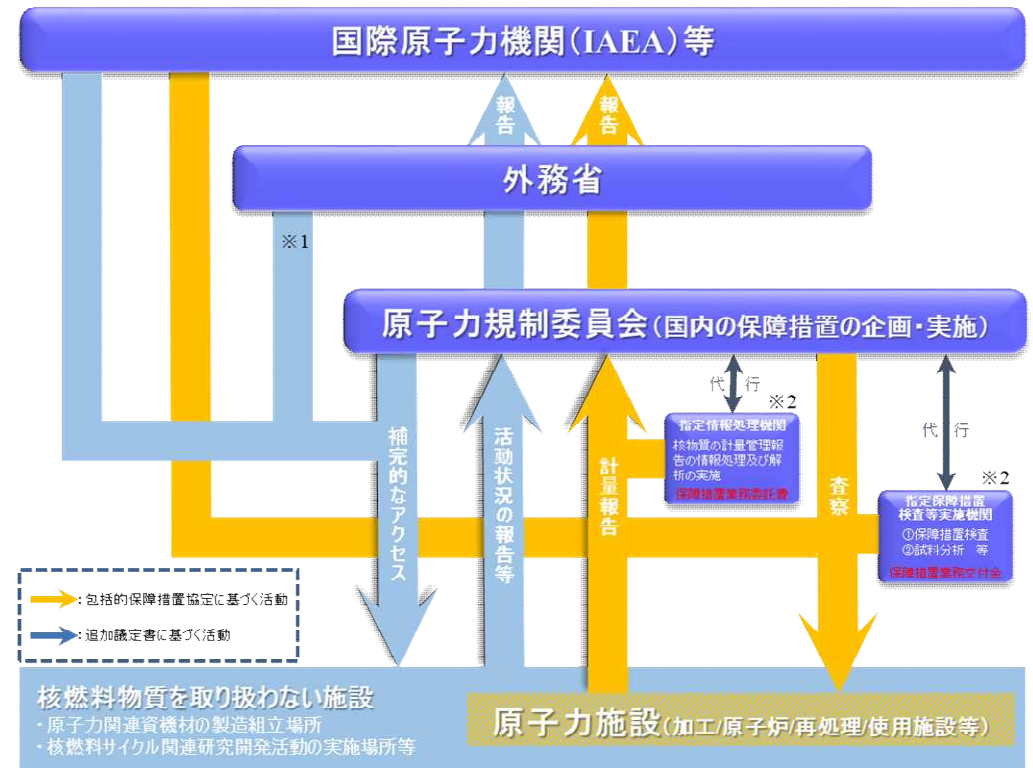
国際原子力機関(IAEA)等

報告

報告

外務省

※1

原子力規制委員会(国内の保障措置の企画・実施)

代行

※2

指定情報処理機関
核物質の計量管理報告の情報処理及び解析の実施
保障措置業務委託費

代行

※2

指定保障措置検査等実施機関
①保障措置検査
②試料分析 等
保障措置業務交付金

補完的なアクセス

活動状況の報告等

計量報告

査察

: 包括的保障措置協定に基づく活動

: 追加議定書に基づく活動

核燃料物質を取り扱わない施設
・原子力関連資機材の製造組立場所
・核燃料サイクル関連研究開発活動の実施場所等

原子力施設(加工/原子炉/再処理/使用施設等)